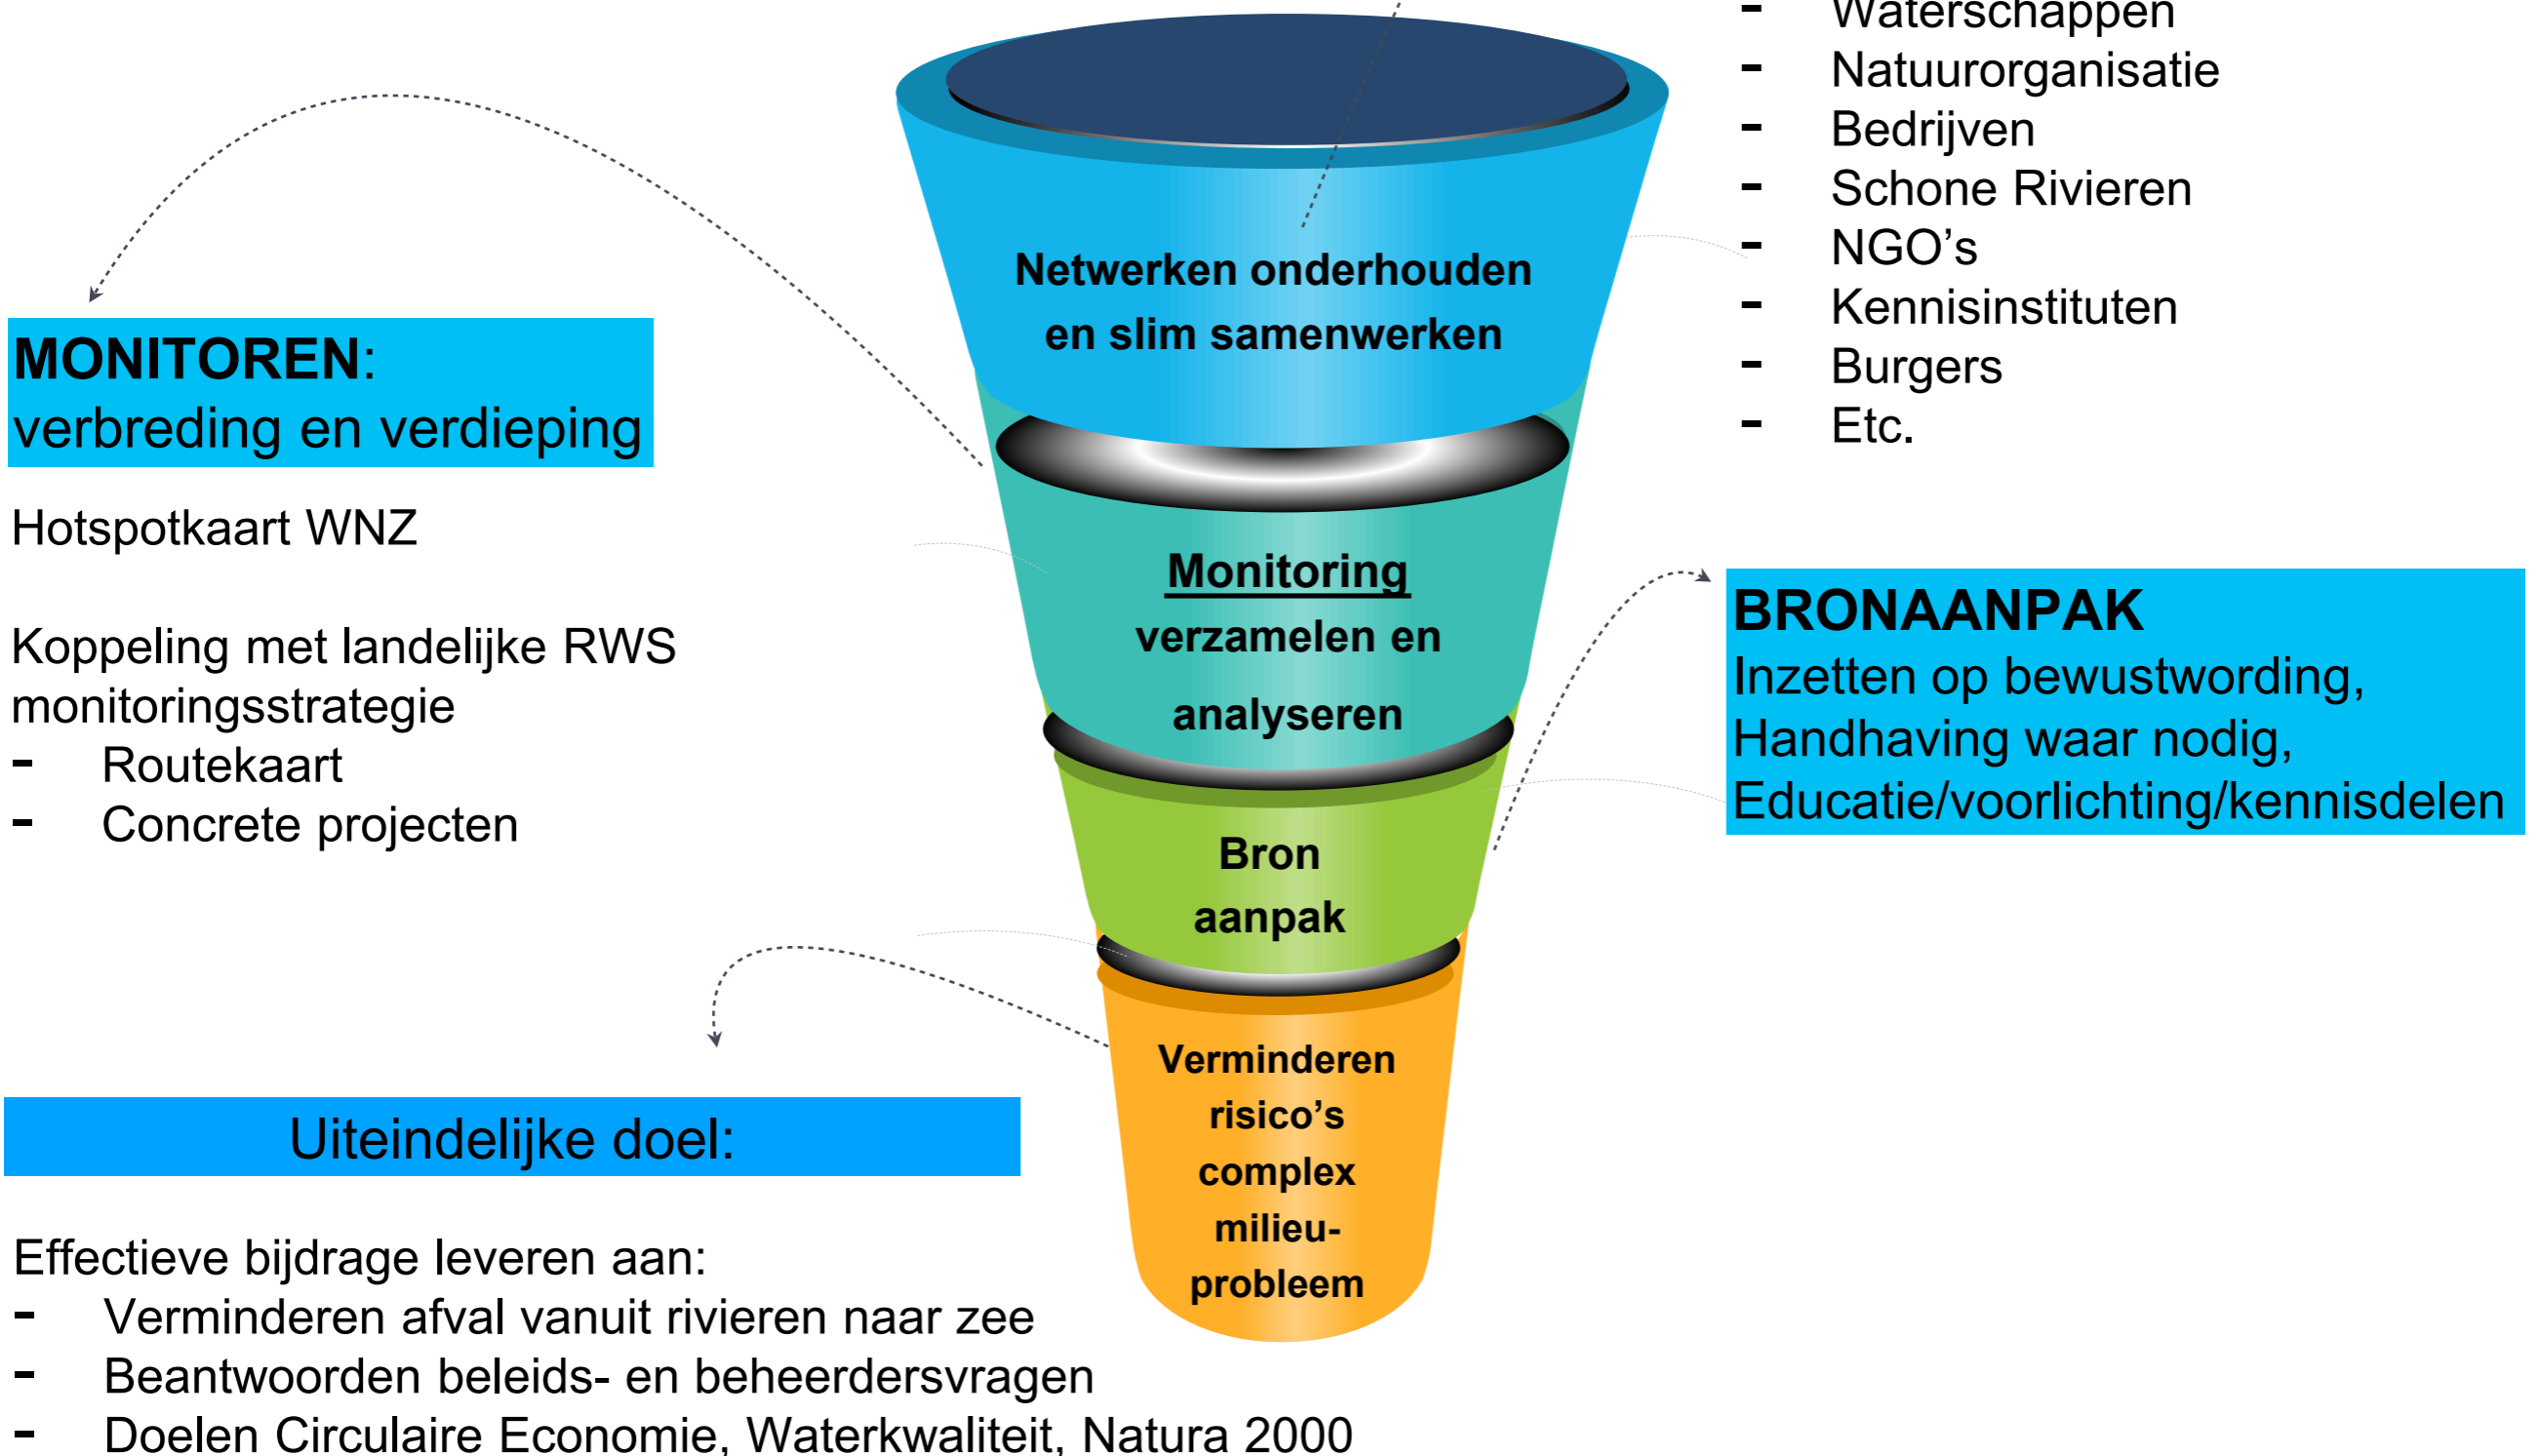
- Waterschappen
- Natuurorganisatie
- Bedrijven
- Schone Rivieren
- NGO’s
- Kennisinstituten
- Burgers
- Etc.

Netwerken onderhouden en slim samenwerken

MONITOREN: verbreding en verdieping

Hotspotkaart WNZ

Koppeling met landelijke RWS monitoringsstrategie
- Routekaart
- Concrete projecten

Monitoring verzamelen en analyseren

BRONAANPAK
Inzetten op bewustwording,
Handhaving waar nodig,
Educatie/voorlichting/kennisdelen

Bron aanpak

Uiteindelijke doel:

Verminderen risico’s complex milieu-probleem

Effectieve bijdrage leveren aan:
- Verminderen afval vanuit rivieren naar zee
- Beantwoorden beleids- en beheerdersvragen
- Doelen Circulaire Economie, Waterkwaliteit, Natura 2000